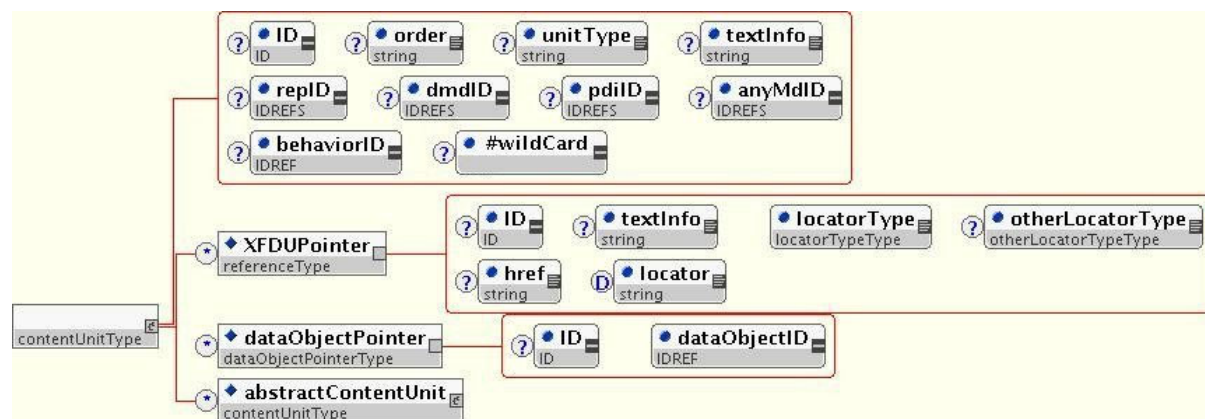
? ID ID
? order string
? unitType string
? textInfo string
? repID IDREFS
? dmdID IDREFS
? pdiID IDREFS
? anyMdID IDREFS
? behaviorID IDREF
? #wildCard

contentUnitType

* XFDUPointer referenceType
? ID ID
? textInfo string
locatorType locatorTypeType
? otherLocatorType otherLocatorTypeType
? href string
D locator string

* dataObjectPointer dataObjectPointerType
? ID ID
dataObjectID IDREF

* abstractContentUnit contentUnitType